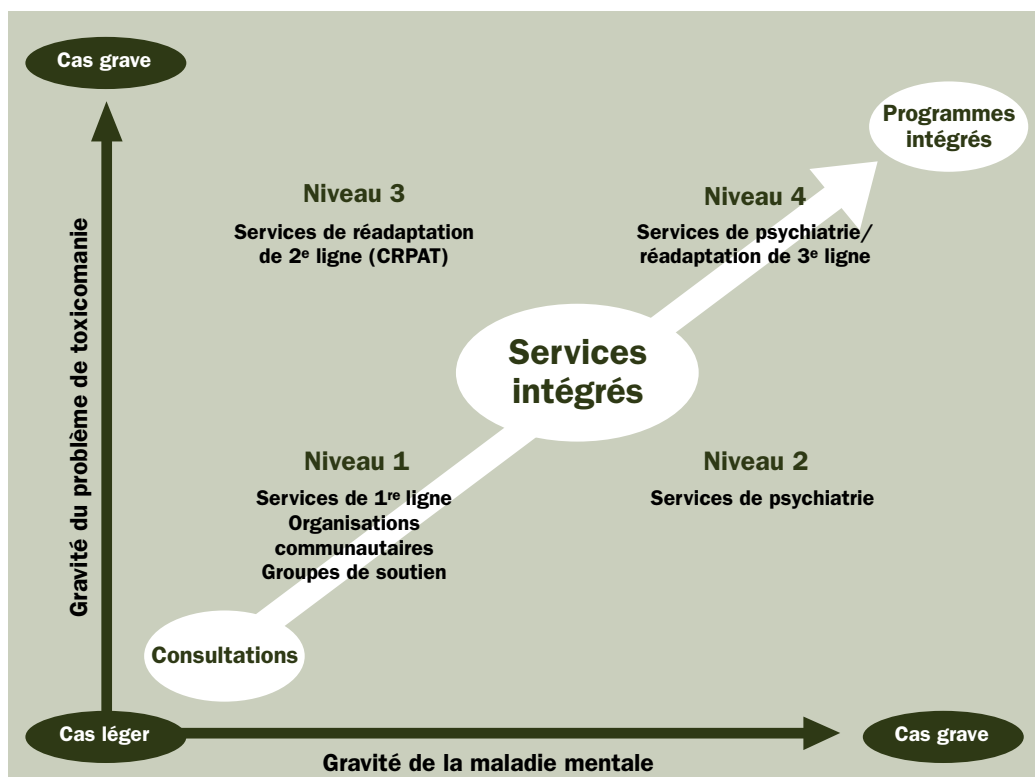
Cas grave

Programmes intégrés

Niveau 3

Services de réadaptation de 2$^{e}$ ligne (CRPAT)

Niveau 4

Services de psychiatrie/ réadaptation de 3$^{e}$ ligne

Gravité du problème de toxicomanie

Services intégrés

Niveau 1

Services de 1$^{re}$ ligne
Organisations communautaires
Groupes de soutien

Niveau 2

Services de psychiatrie

Consultations

Cas léger

Cas grave

Gravité de la maladie mentale